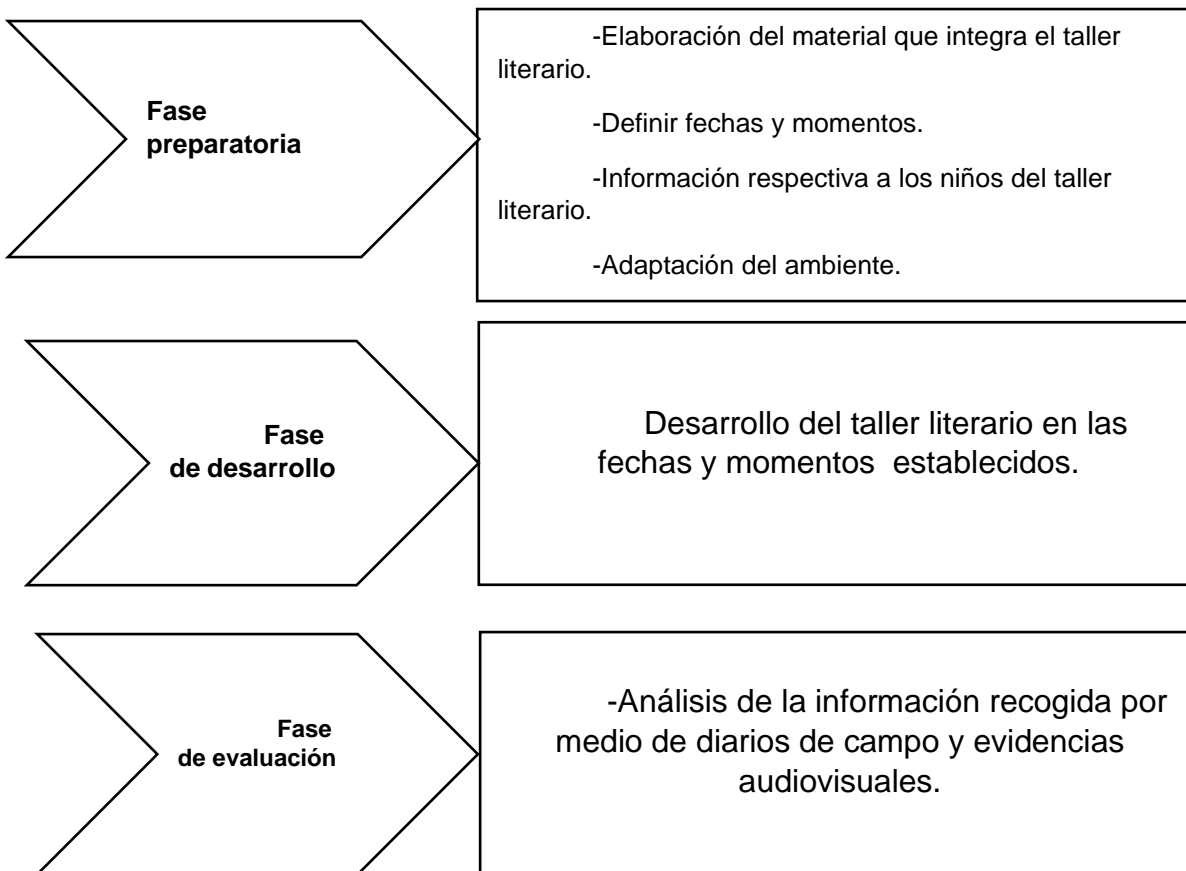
Fase preparatoria

-Elaboración del material que integra el taller literario.

-Definir fechas y momentos.

-Información respectiva a los niños del taller literario.

-Adaptación del ambiente.

Fase de desarrollo

Desarrollo del taller literario en las fechas y momentos establecidos.

Fase de evaluación

-Análisis de la información recogida por medio de diarios de campo y evidencias audiovisuales.